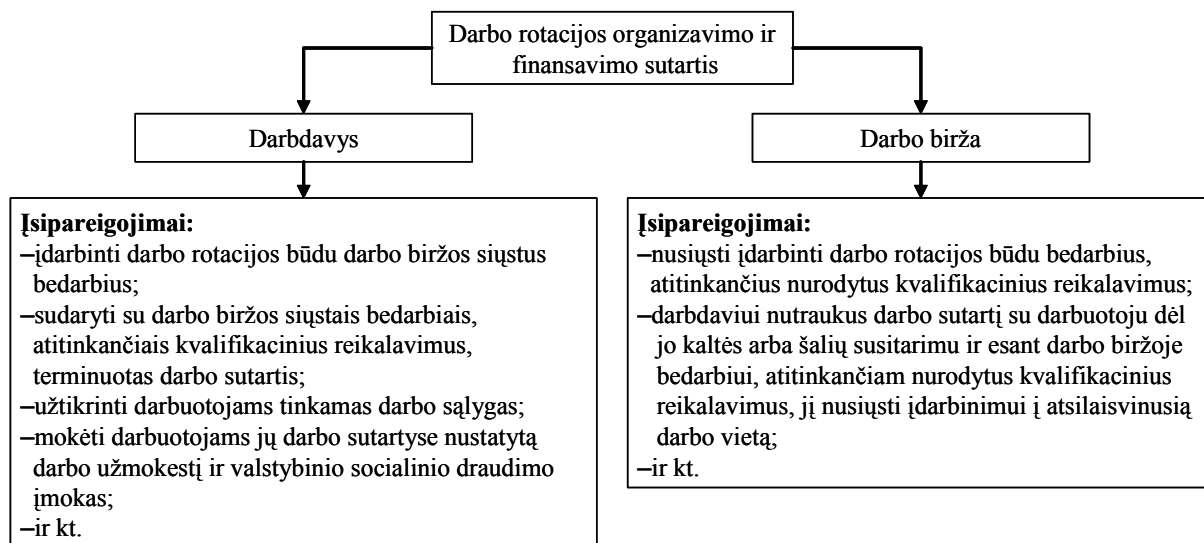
Darbo rotacijos organizavimo ir finansavimo sutartis

Darbdavys

Įsipareigojimai:
–įdarbinti darbo rotacijos būdu darbo biržos siųstus bedarbius;
–sudaryti su darbo biržos siųstais bedarbiais, atitinkančiais kvalifikacinius reikalavimus, terminuotas darbo sutartis;
–užtikrinti darbuotojams tinkamas darbo sąlygas;
–mokėti darbuotojams jų darbo sutartyse nustatytą darbo užmokestį ir valstybinio socialinio draudimo įmokas;
–ir kt.

Darbo birža

Įsipareigojimai:
–nusiųsti įdarbinti darbo rotacijos būdu bedarbius, atitinkančius nurodytus kvalifikacinius reikalavimus;
–darbdaviui nutraukus darbo sutartį su darbuotoju dėl jo kaltės arba šalių susitarimu ir esant darbo biržoje bedarbiui, atitinkančiam nurodytus kvalifikacinius reikalavimus, jį nusiųsti įdarbinimui į atsilaisvinusią darbo vietą;
–ir kt.